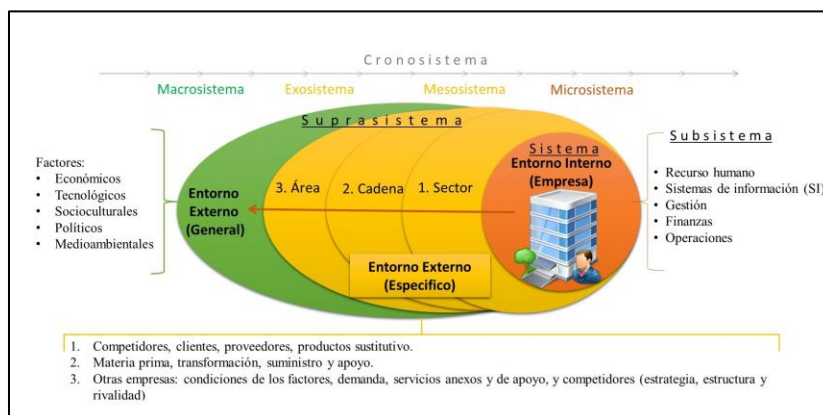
Cronosistema

Macrosistema Exosistema Mesosistema Microsistema

Suprasistema

Factores:
- Económicos
- Tecnológicos
- Socioculturales
- Políticos
- Medioambientales

Entorno Externo (General)

3. Área
2. Cadena
1. Sector

Sistema
Entorno Interno (Empresa)

Subsistema
- Recurso humano
- Sistemas de información (SI)
- Gestión
- Finanzas
- Operaciones

Entorno Externo (Especifico)

1. Competidores, clientes, proveedores, productos sustitutivo.
2. Materia prima, transformación, suministro y apoyo.
3. Otras empresas: condiciones de los factores, demanda, servicios anexos y de apoyo, y competidores (estrategia, estructura y rivalidad)